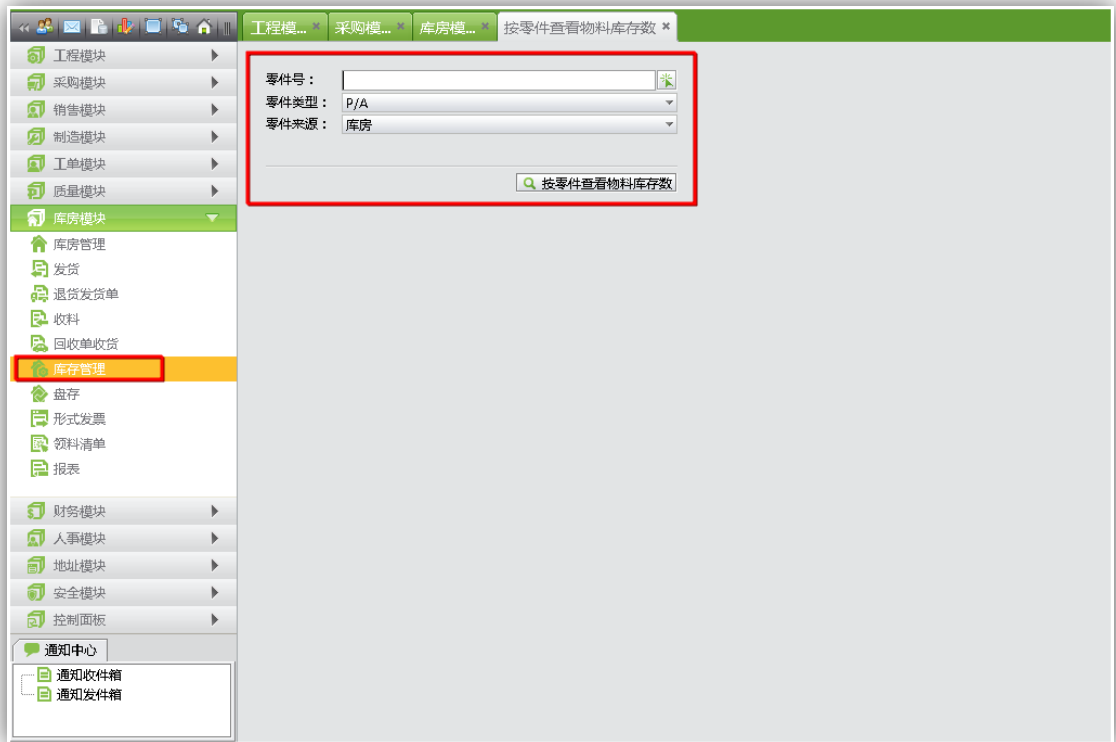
工程模... × 采购模... × 库房模... × 按零件查看物料库存数 ×

工程模块
采购模块
销售模块
制造模块
工单模块
质量模块
库房模块
库房管理
发货
退货发货单
收料
回收单收货
库存管理
盘存
形式发票
领料清单
报表
财务模块
人事模块
地址模块
安全模块
控制面板

通知中心
通知收件箱
通知发件箱

零件号：
零件类型： P/A
零件来源： 库房

按零件查看物料库存数